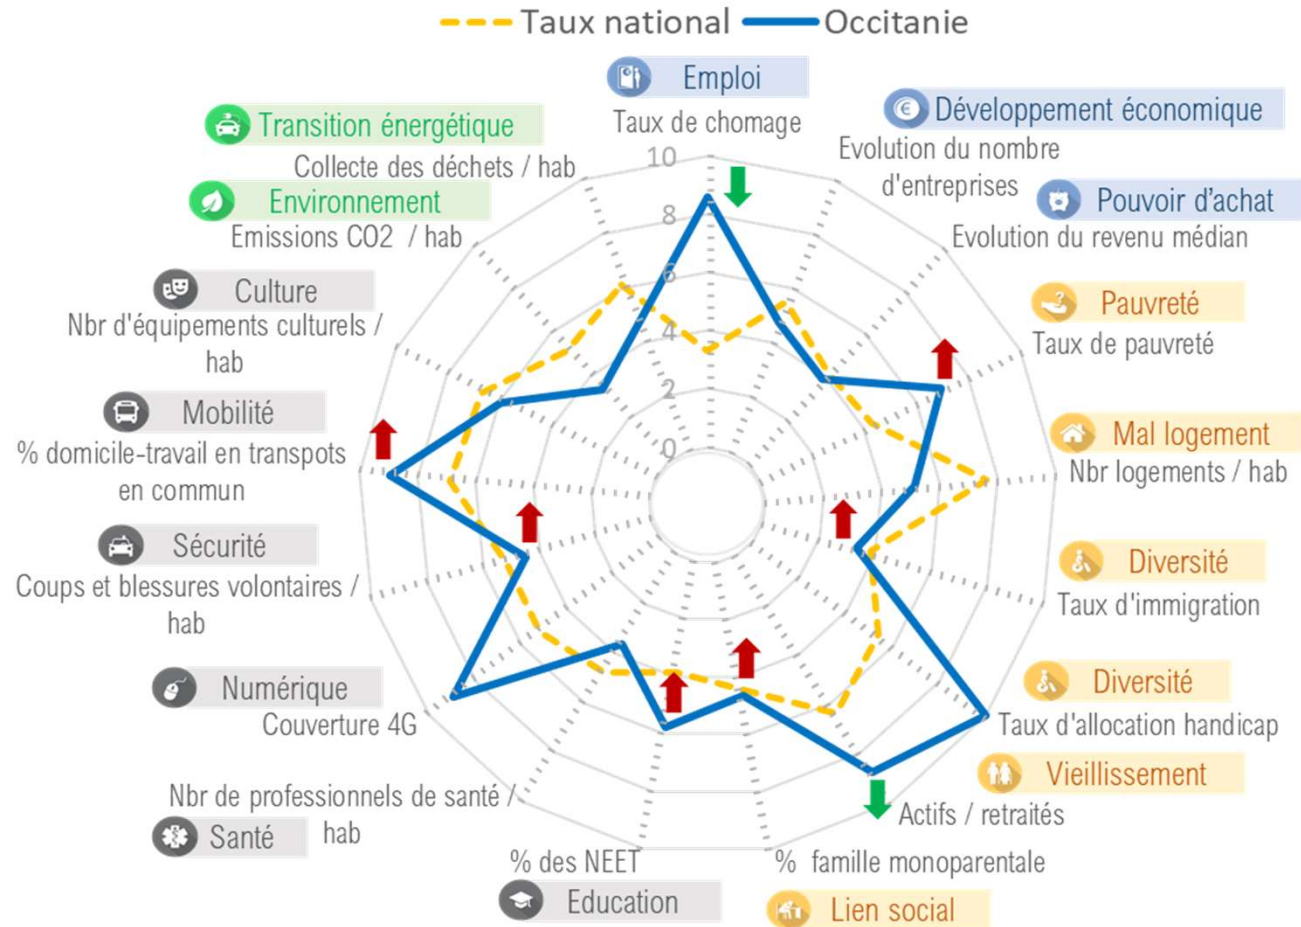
Taux national Occitanie

Emploi
Taux de chomage

Développement économique
Evolution du nombre d'entreprises

Pouvoir d'achat
Evolution du revenu médian

Pauvreté
Taux de pauvreté

Mal logement
Nbr logements / hab

Diversité
Taux d'immigration

Diversité
Taux d'allocation handicap

Vieillissement
Actifs / retraités

% famille monoparentale
Lien social

% des NEET
Education

Nbr de professionnels de santé / hab
Santé

Numérique
Couverture 4G

Sécurité
Coups et blessures volontaires / hab

Mobilité
% domicile-travail en transpots en commun

Culture
Nbr d'équipements culturels / hab

Environnement
Emissions CO2 / hab

Transition énergétique
Collecte des déchets / hab

10
8
6
4
2
0